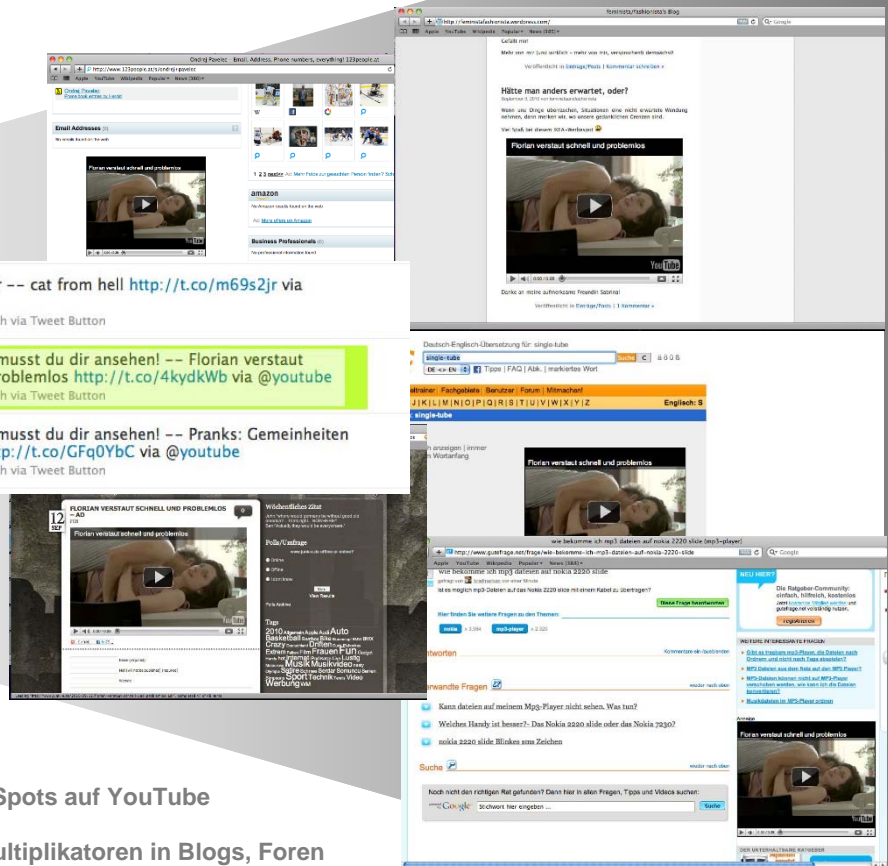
feminista/fashionista's Blog

http://feministafashionista.wordpress.com/

Hätte man anders erwartet, oder?

Wenn uns Dinge überraschen, Situationen eine nicht erwartete Wendung nehmen, dann merken wir, wo unsere gedanklichen Grenzen sind.

Florian verstaut schnell und problemlos

Danke an meine aufmerksame Freundin Sabrina!

Veröffentlicht in Eintrage/Posts | 1 Kommentar »

Ondrej Pavelec · Email, Address, Phone numbers, everything! 123people.at

http://www.123people.at/s/ondrej+pavelec

Email Addresses

Florian verstaut schnell und problemlos

amazon

Business Professionals

y -- cat from hell http://t.co/m69s2jr via

h via Tweet Button

musst du dir ansehen! -- Florian verstaut problemlos http://t.co/4kydkWb via @youtube

h via Tweet Button

musst du dir ansehen! -- Pranks: Gemeinheiten p://t.co/GFq0YbC via @youtube

h via Tweet Button

Deutsch-Englisch-Übersetzung für: single-tube

single-tube

Suche

DE <-> EN | Tipps | FAQ | Abk. | markiertes Wort

J | K | L | M | N | O | P | Q | R | S | T | U | V | W | X | Y | Z

Englisch: S

: single-tube

Florian verstaut schnell und problemlos

12 SEP

FLORIAN VERSTAUT SCHNELL UND PROBLEMLOS — AD

Florian verstaut schnell und problemlos

Wöchentliches Zitat

Polls/Umfrage

Tags

Musik Musikvideo Sport Technik Werbung Auto Frauen Fun

wie bekomme ich mp3 dateien auf nokia 2220 slide (mp3-player)

http://www.gutefrage.net/frage/wie-bekomme-ich-mp3-dateien-auf-nokia-2220-slide

wie bekomme ich mp3 dateien auf nokia 2220 slide

ist es moeglich mp3-Dateien auf das Nokia 2220 slide mit einem Kabel zu übertragen?

Hier finden Sie weitere Fragen zu den Themen:

nokia

mp3-player

NEU HIER?

Die Ratgeber-Community: einfach, hilfreich, kostenlos

Registrieren

WEITERE INTERESSANTE FRAGEN

ntworten

erwandte Fragen

Kann dateien auf meinem Mp3-Player nicht sehen. Was tun?

Welches Handy ist besser?- Das Nokia 2220 slide oder das Nokia 7230?

nokia 2220 slide Blinkes sms Zeichen

Suche

Noch nicht den richtigen Rat gefunden? Dann hier in allen Fragen, Tipps und Videos suchen:

Google

Stichwort hier eingeben ...

Suche

Florian verstaut schnell und problemlos

Spots auf YouTube

ultiplikatoren in Blogs, Foren